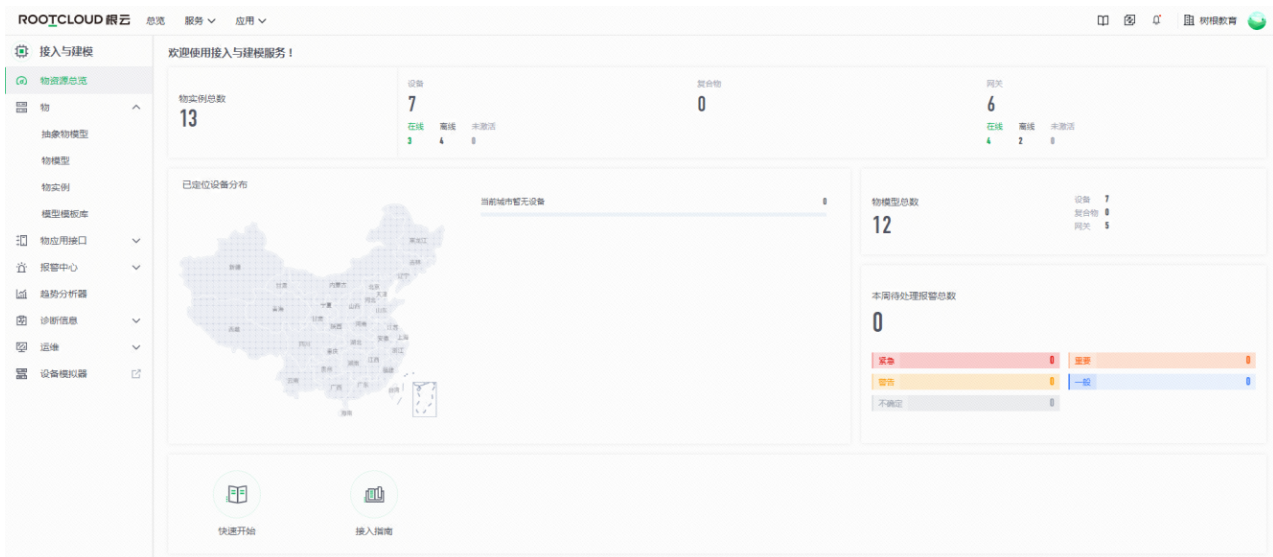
ROOTCLOUD 根云 总览 服务 应用

树根教育

接入与建模
物资源总览
物
抽象物模型
物模型
物实例
模型模板库
物应用接口
报警中心
趋势分析器
诊断信息
运维
设备模拟器

欢迎使用接入与建模服务！

物实例总数
13

设备
7
在线 3
离线 4
未激活 0

复合物
0

网关
6
在线 4
离线 2
未激活 0

已定位设备分布

新疆 西藏 青海 甘肃 内蒙古 黑龙江 吉林 辽宁 北京 天津 河北 山西 宁夏 陕西 山东 河南 江苏 安徽 上海 湖北 浙江 四川 重庆 湖南 江西 福建 贵州 云南 广西 广东 台湾 海南

当前城市暂无设备 0

物模型总数
12

设备 7
复合物 0
网关 5

本周待处理报警总数
0

紧急 0
重要 0
警告 0
一般 0
不确定 0

快速开始
接入指南